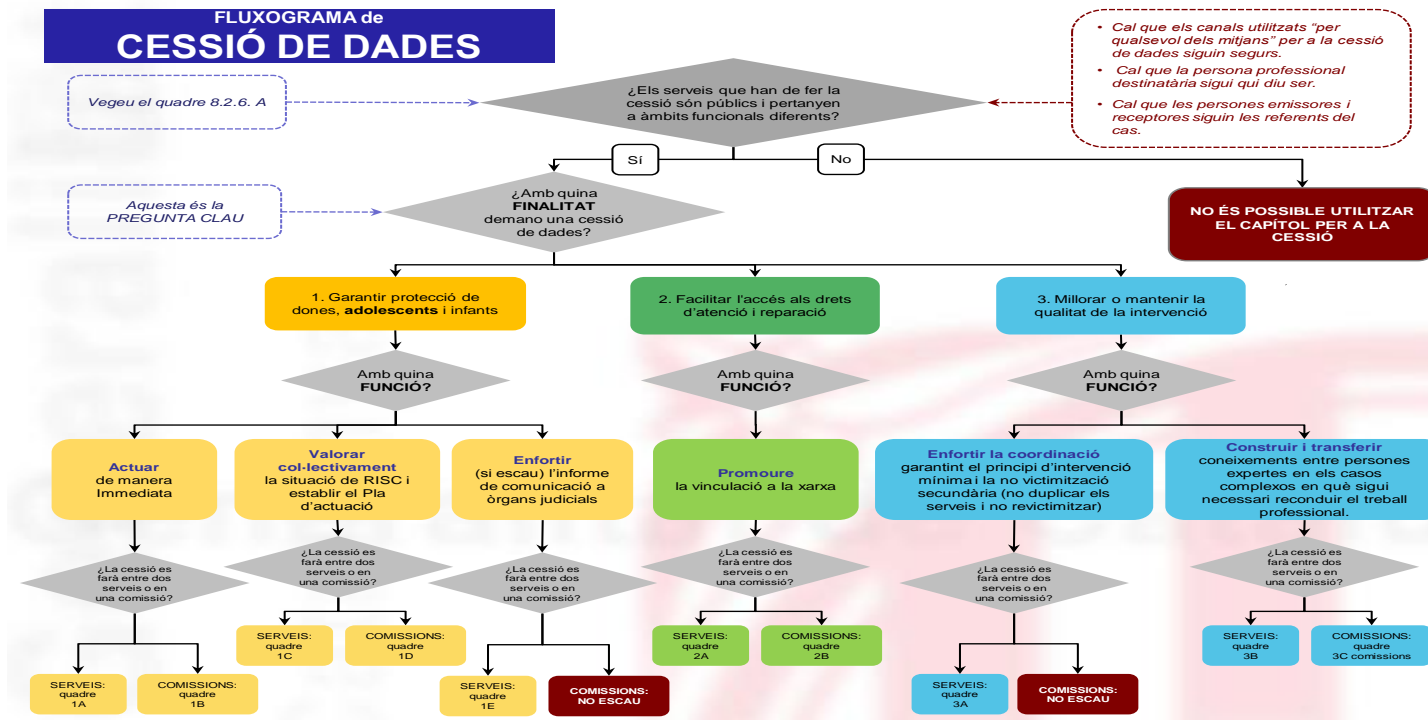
FLUXOGRAMA de
CESSIÓ DE DADES

Vegeu el quadre 8.2.6. A

¿Els serveis que han de fer la cessió són públics i pertanyen a àmbits funcionals diferents?

- Cal que els canals utilitzats "per qualsevol dels mitjans" per a la cessió de dades siguin segurs.
- Cal que la persona professional destinatària sigui qui diu ser.
- Cal que les persones emissores i receptores siguin els referents del cas.

Sí

No

Aquesta és la PREGUNTA CLAU

¿Amb quina FINALITAT demano una cessió de dades?

NO ÉS POSSIBLE UTILITZAR EL CAPÍTOL PER A LA CESSIÓ

1. Garantir protecció de dones, adolescents i infants

2. Facilitar l'accés als drets d'atenció i reparació

3. Millorar o mantenir la qualitat de la intervenció

Amb quina FUNCIÓ?

Amb quina FUNCIÓ?

Amb quina FUNCIÓ?

Actuar de manera Immediata

Valorar col·lectivament la situació de RISC i establir el Pla d'actuació

Enfortir (si escau) l'informe de comunicació a òrgans judicials

Promoure la vinculació a la xarxa

Enfortir la coordinació garantint el principi d'intervenció mínima i la no victimització secundària (no duplicar els serveis i no revictimitzar)

Construir i transferir coneixements entre persones expertes en els casos complexos en què sigui necessari reconduir el treball professional.

¿La cessió es farà entre dos serveis o en una comissió?

¿La cessió es farà entre dos serveis o en una comissió?

¿La cessió es farà entre dos serveis o en una comissió?

¿La cessió es farà entre dos serveis o en una comissió?

¿La cessió es farà entre dos serveis o en una comissió?

¿La cessió es farà entre dos serveis o en una comissió?

SERVEIS: quadre 1A

COMISSIONS: quadre 1B

SERVEIS: quadre 1C

COMISSIONS: quadre 1D

SERVEIS: quadre 1E

COMISSIONS: NO ESCAU

SERVEIS: quadre 2A

COMISSIONS: quadre 2B

SERVEIS: quadre 3A

COMISSIONS: NO ESCAU

SERVEIS: quadre 3B

COMISSIONS: quadre 3C comissions